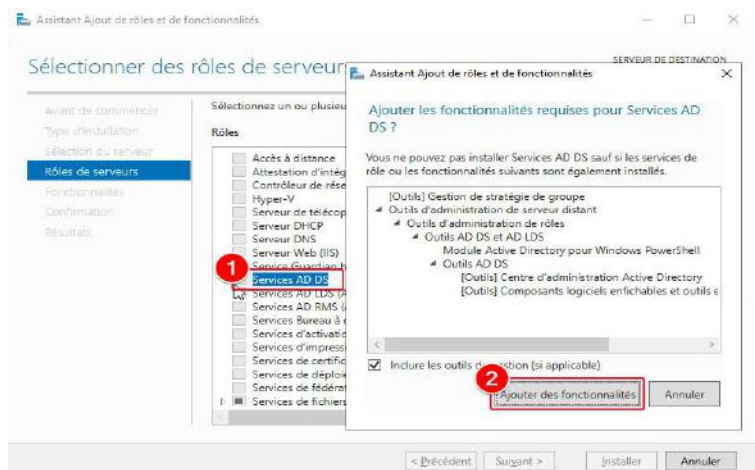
Assistant Ajout de rôles et de fonctionnalités

Sélectionner des rôles de serveur

SERVEUR DE DESTINATION

Avant de commencer
Type d'installation
Sélection du serveur
Rôles de serveurs
Fonctionnalités
Confirmation
Résultats

Sélectionnez un ou plusieu

Rôles

Accès à distance
Attestation d'intég
Contrôleur de rése
Hyper-V
Serveur de télécop
Serveur DHCP
Serveur DNS
Serveur Web (IIS)
Service Guardian h
Services AD DS
Services AD LDS (A
Services AD RMS (
Services Bureau à
Services d'activatio
Services d'impress
Services de certific
Services de déploi
Services de fédérat
Services de fichiers

1

Assistant Ajout de rôles et de fonctionnalités

Ajouter les fonctionnalités requises pour Services AD DS ?

Vous ne pouvez pas installer Services AD DS sauf si les services de rôle ou les fonctionnalités suivants sont également installés.

[Outils] Gestion de stratégie de groupe
Outils d'administration de serveur distant
Outils d'administration de rôles
Outils AD DS et AD LDS
Module Active Directory pour Windows PowerShell
Outils AD DS
[Outils] Centre d'administration Active Directory
[Outils] Composants logiciels enfichables et outils e

Inclure les outils de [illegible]stion (si applicable)

2

Ajouter des fonctionnalités

Annuler

< Précédent

Suivant >

Installer

Annuler